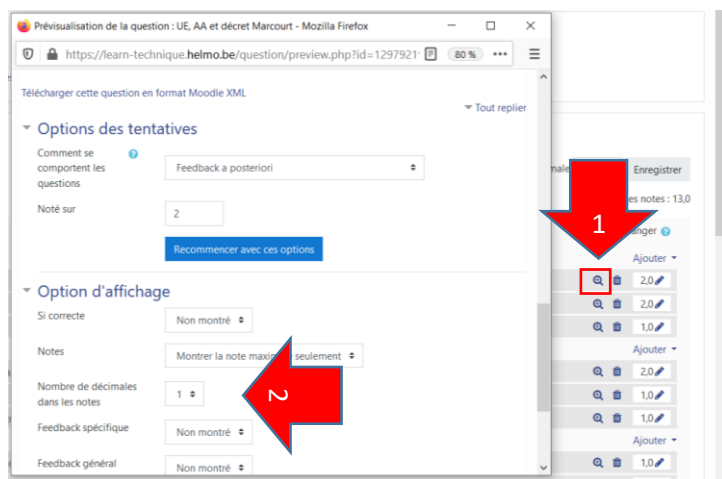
Prévisualisation de la question : UE, AA et décret Marcourt - Mozilla Firefox

https://learn-technique.helmo.be/question/preview.php?id=1297921

80 %

Télécharger cette question en format Moodle XML

Tout replier

Options des tentatives

Comment se comportent les questions

Feedback a posteriori

Noté sur

2

Recommencer avec ces options

Option d'affichage

Si correcte

Non montré

Notes

Montrer la note maxim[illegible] seulement

Nombre de décimales dans les notes

1

Feedback spécifique

Non montré

Feedback général

Non montré

1

2

male

Enregistrer

es notes : 13,0

anger

Ajouter

2,0

2,0

1,0

Ajouter

2,0

1,0

1,0

Ajouter

1,0